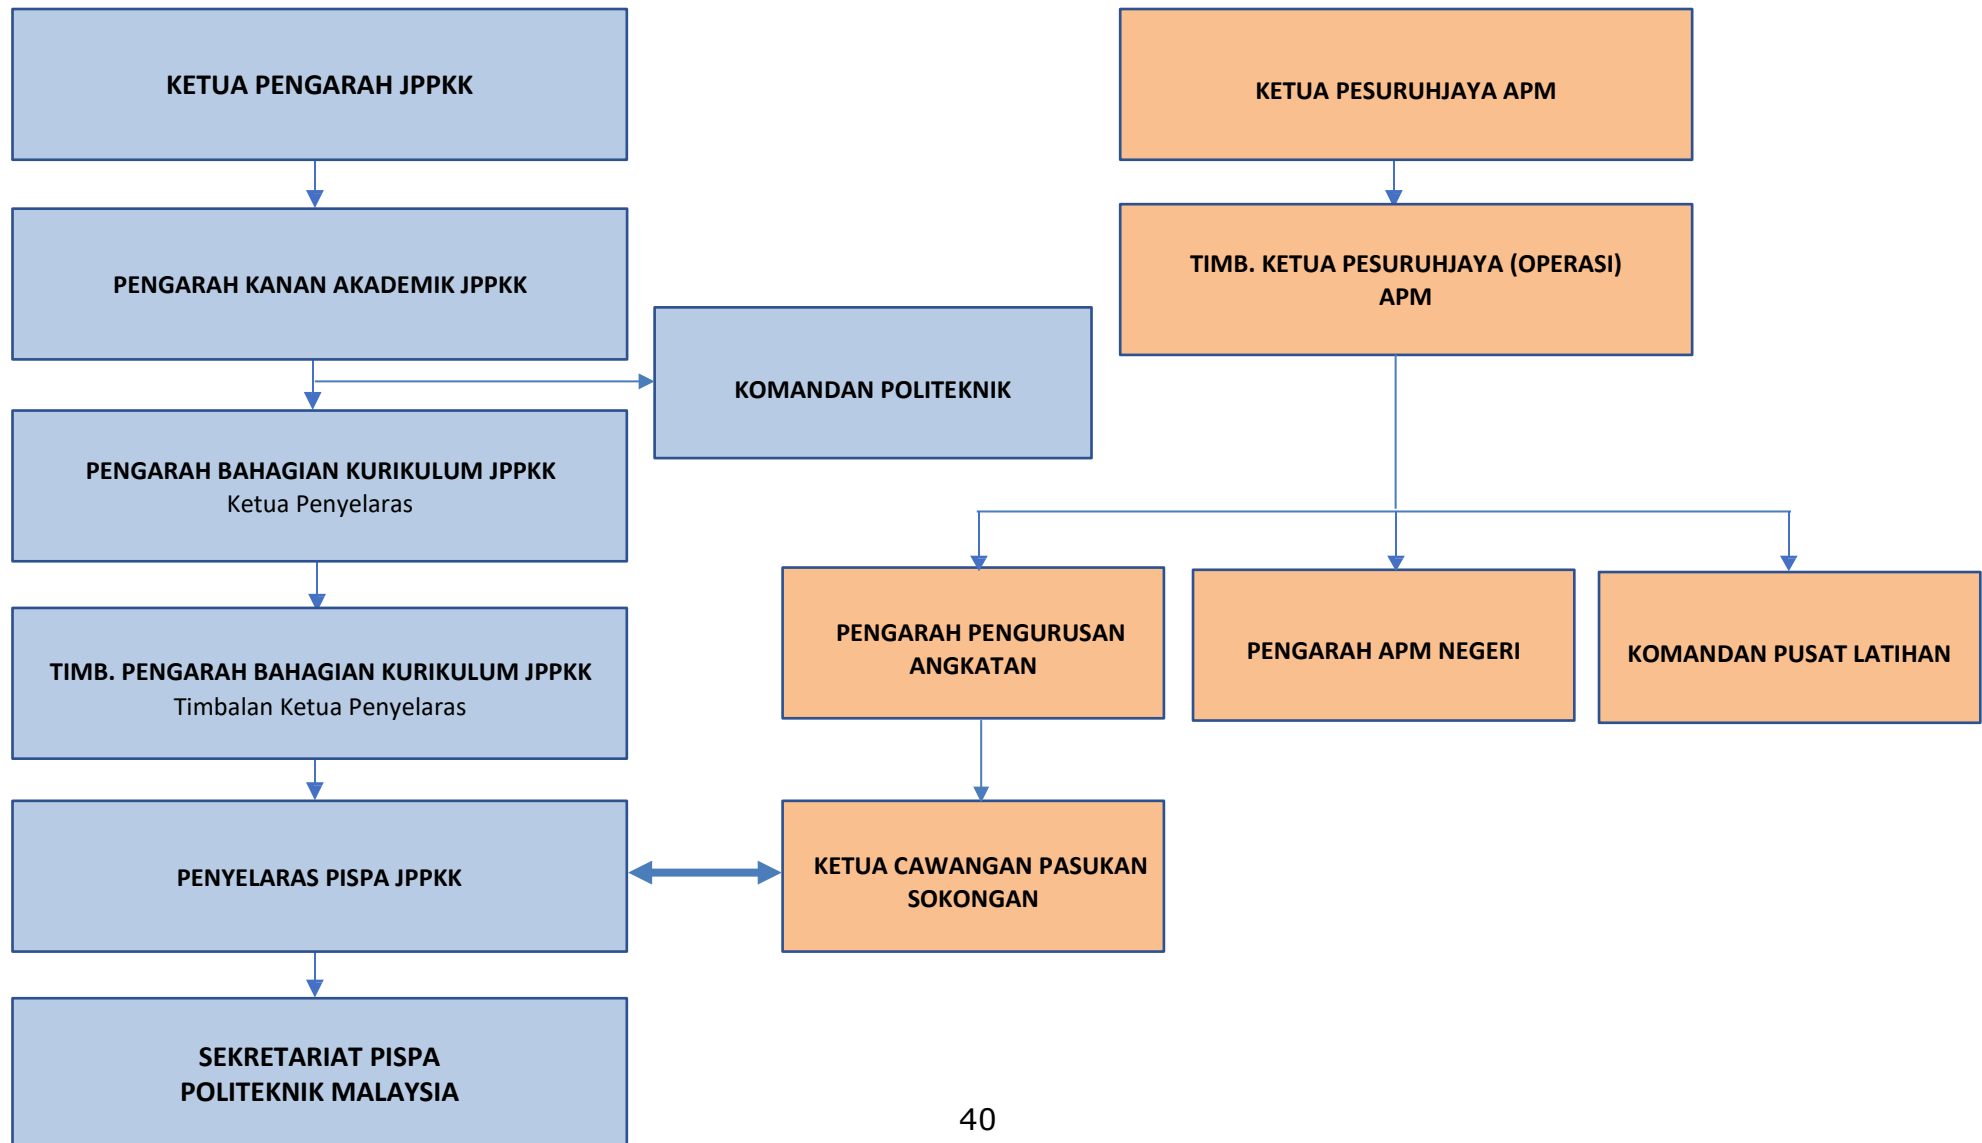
KETUA PENGARAH JPPKK

PENGARAH KANAN AKADEMIK JPPKK

KOMANDAN POLITEKNIK

PENGARAH BAHAGIAN KURIKULUM JPPKK
Ketua Penyelaras

TIMB. PENGARAH BAHAGIAN KURIKULUM JPPKK
Timbalan Ketua Penyelaras

PENYELARAS PISPA JPPKK

SEKRETARIAT PISPA
POLITEKNIK MALAYSIA

KETUA PESURUHJAYA APM

TIMB. KETUA PESURUHJAYA (OPERASI) APM

PENGARAH PENGURUSAN ANGKATAN

PENGARAH APM NEGERI

KOMANDAN PUSAT LATIHAN

KETUA CAWANGAN PASUKAN SOKONGAN

40